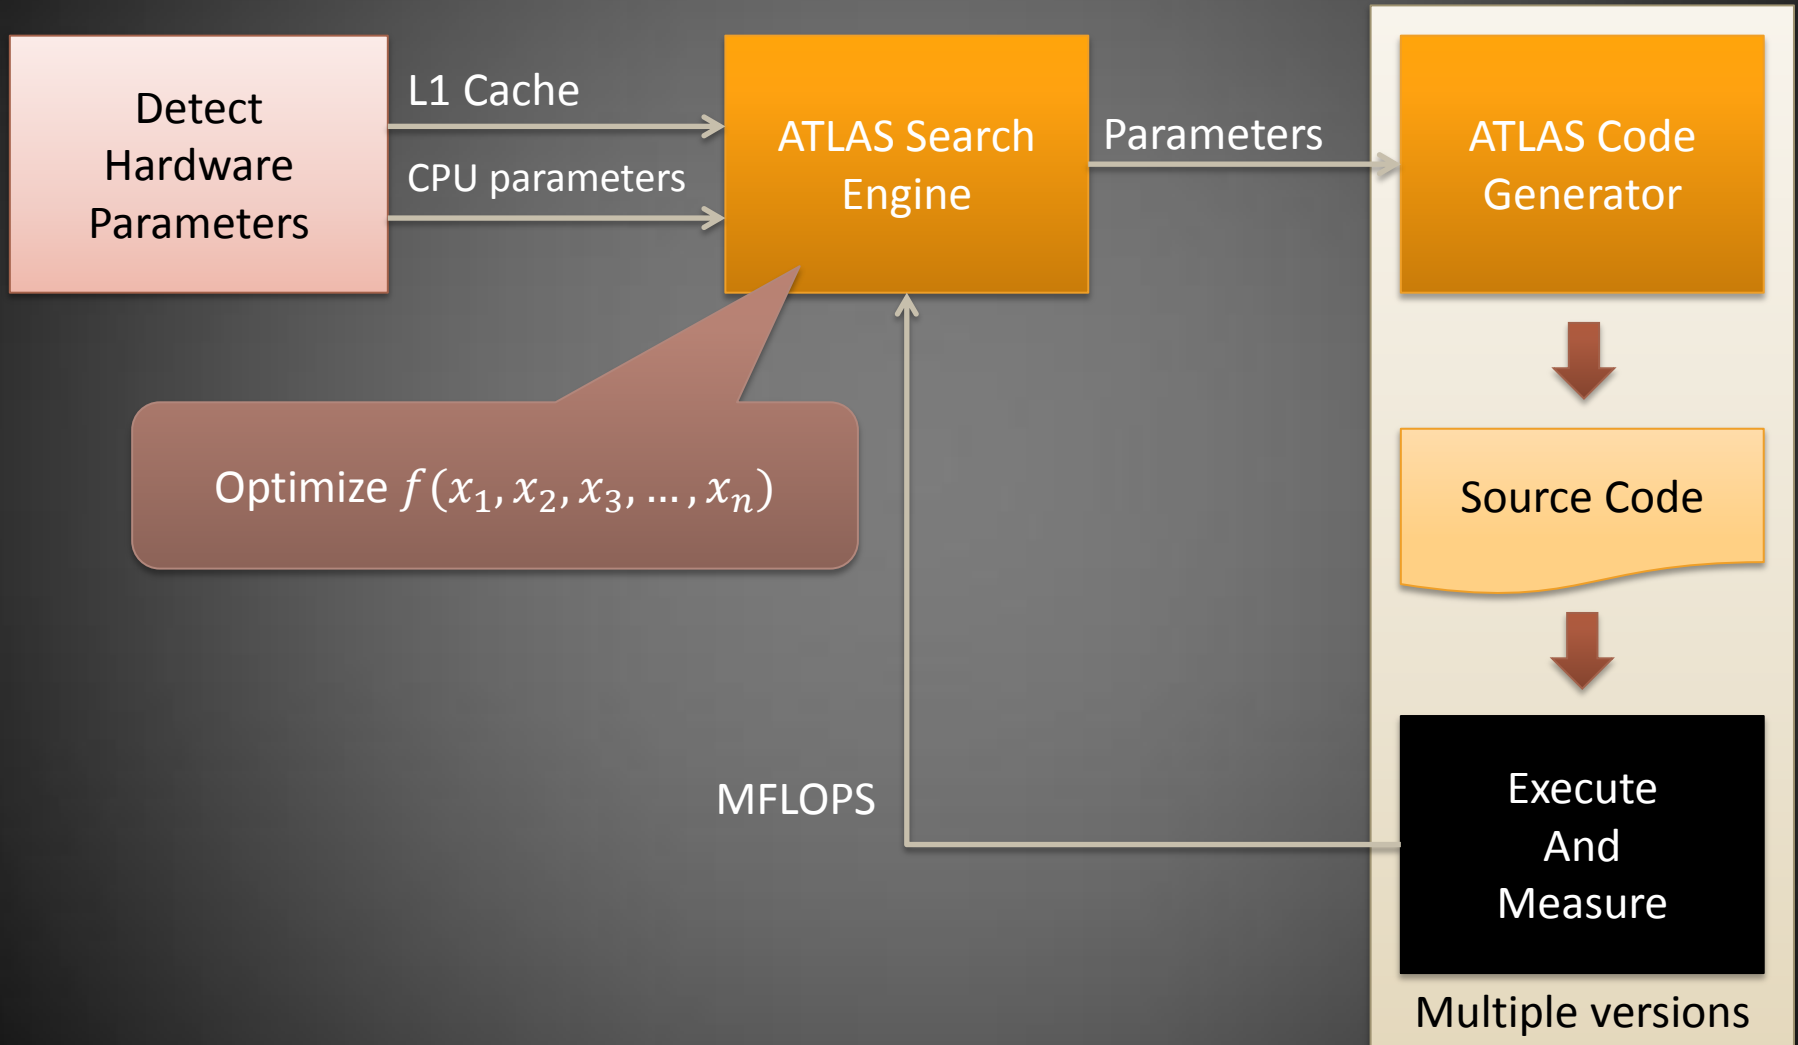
Detect Hardware Parameters

L1 Cache

CPU parameters

ATLAS Search Engine

Parameters

ATLAS Code Generator

Optimize $f(x_1, x_2, x_3, \ldots, x_n)$

Source Code

MFLOPS

Execute And Measure

Multiple versions